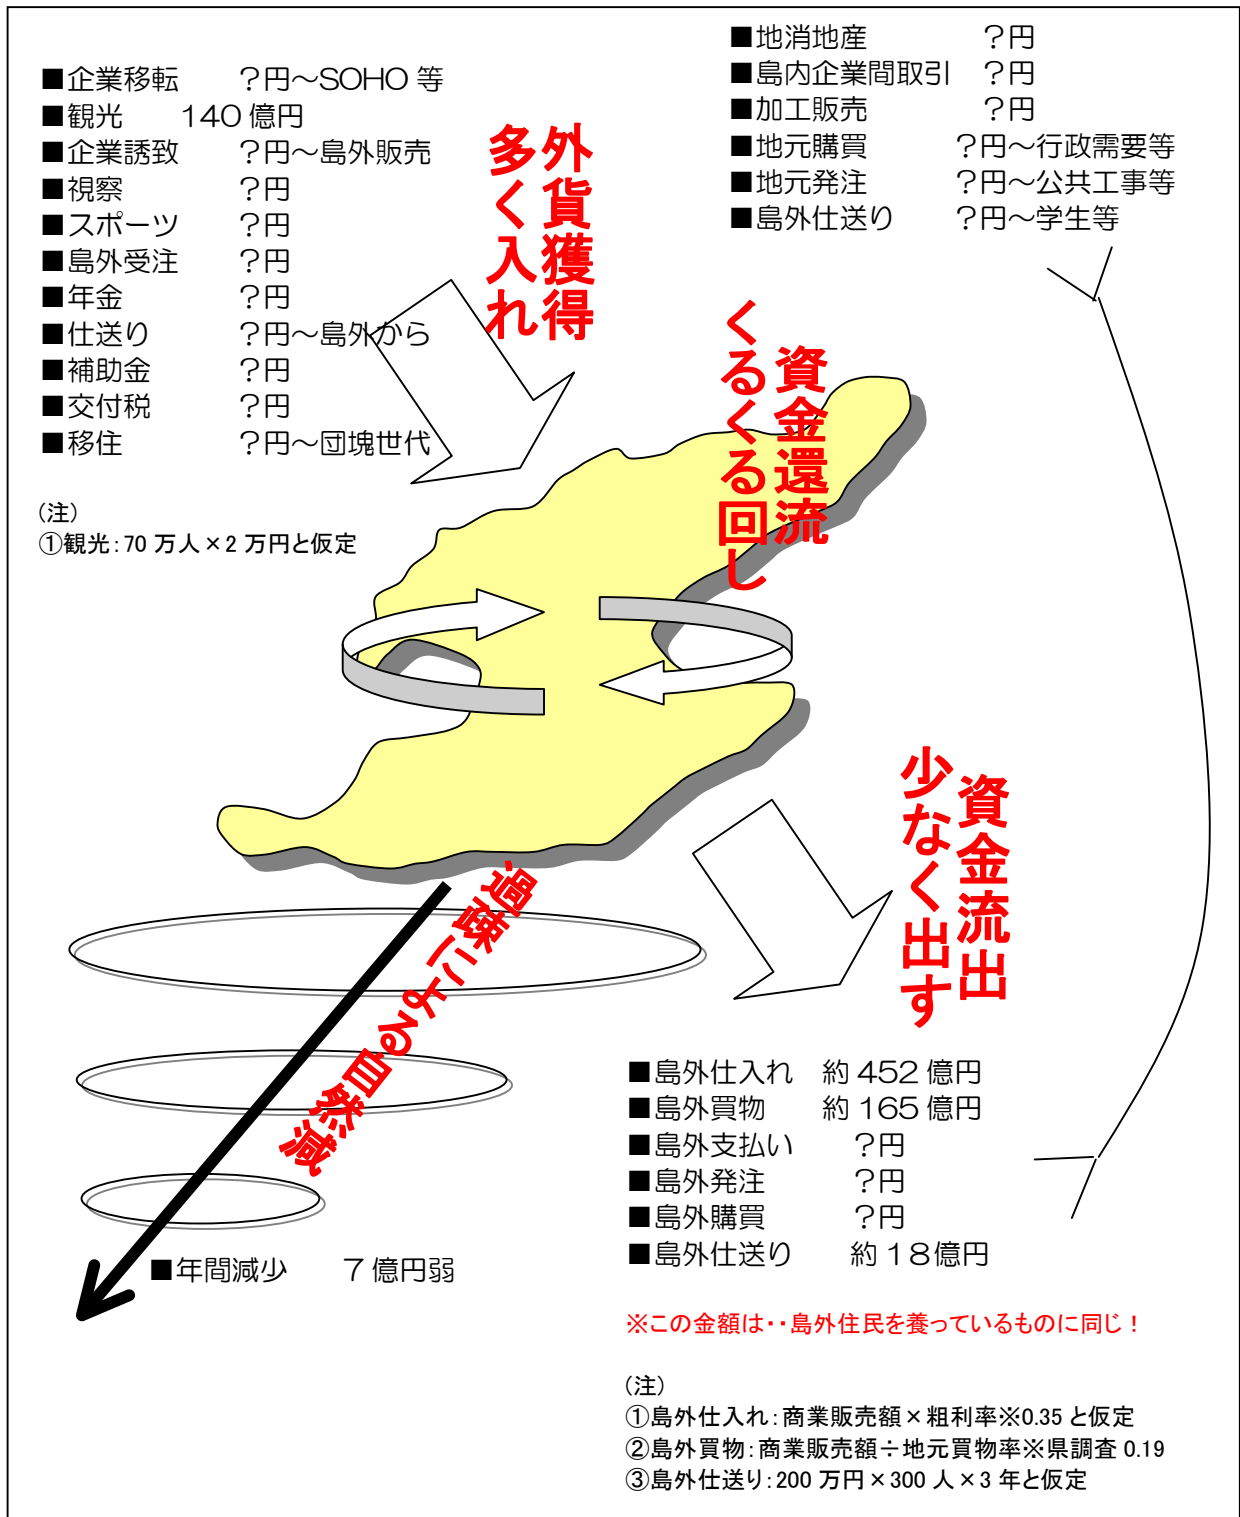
■地消地産　？円
■島内企業間取引　？円
■加工販売　？円
■地元購買　？円～行政需要等
■地元発注　？円～公共工事等
■島外仕送り　？円～学生等

■企業移転　？円～SOHO 等
■観光　140 億円
■企業誘致　？円～島外販売
■視察　？円
■スポーツ　？円
■島外受注　？円
■年金　？円
■仕送り　？円～島外から
■補助金　？円
■交付税　？円
■移住　？円～団塊世代

外貨獲得
多く入れ

資金還流
くるくる回し

(注)
①観光：70 万人×2 万円と仮定

資金流出
少なく出す

過疎による自然減

■年間減少　７億円弱

■島外仕入れ　約 452 億円
■島外買物　約 165 億円
■島外支払い　？円
■島外発注　？円
■島外購買　？円
■島外仕送り　約１８億円

※この金額は‥島外住民を養っているものに同じ！

(注)
①島外仕入れ：商業販売額×粗利率※0.35 と仮定
②島外買物：商業販売額÷地元買物率※県調査 0.19
③島外仕送り：200 万円×300 人×3 年と仮定